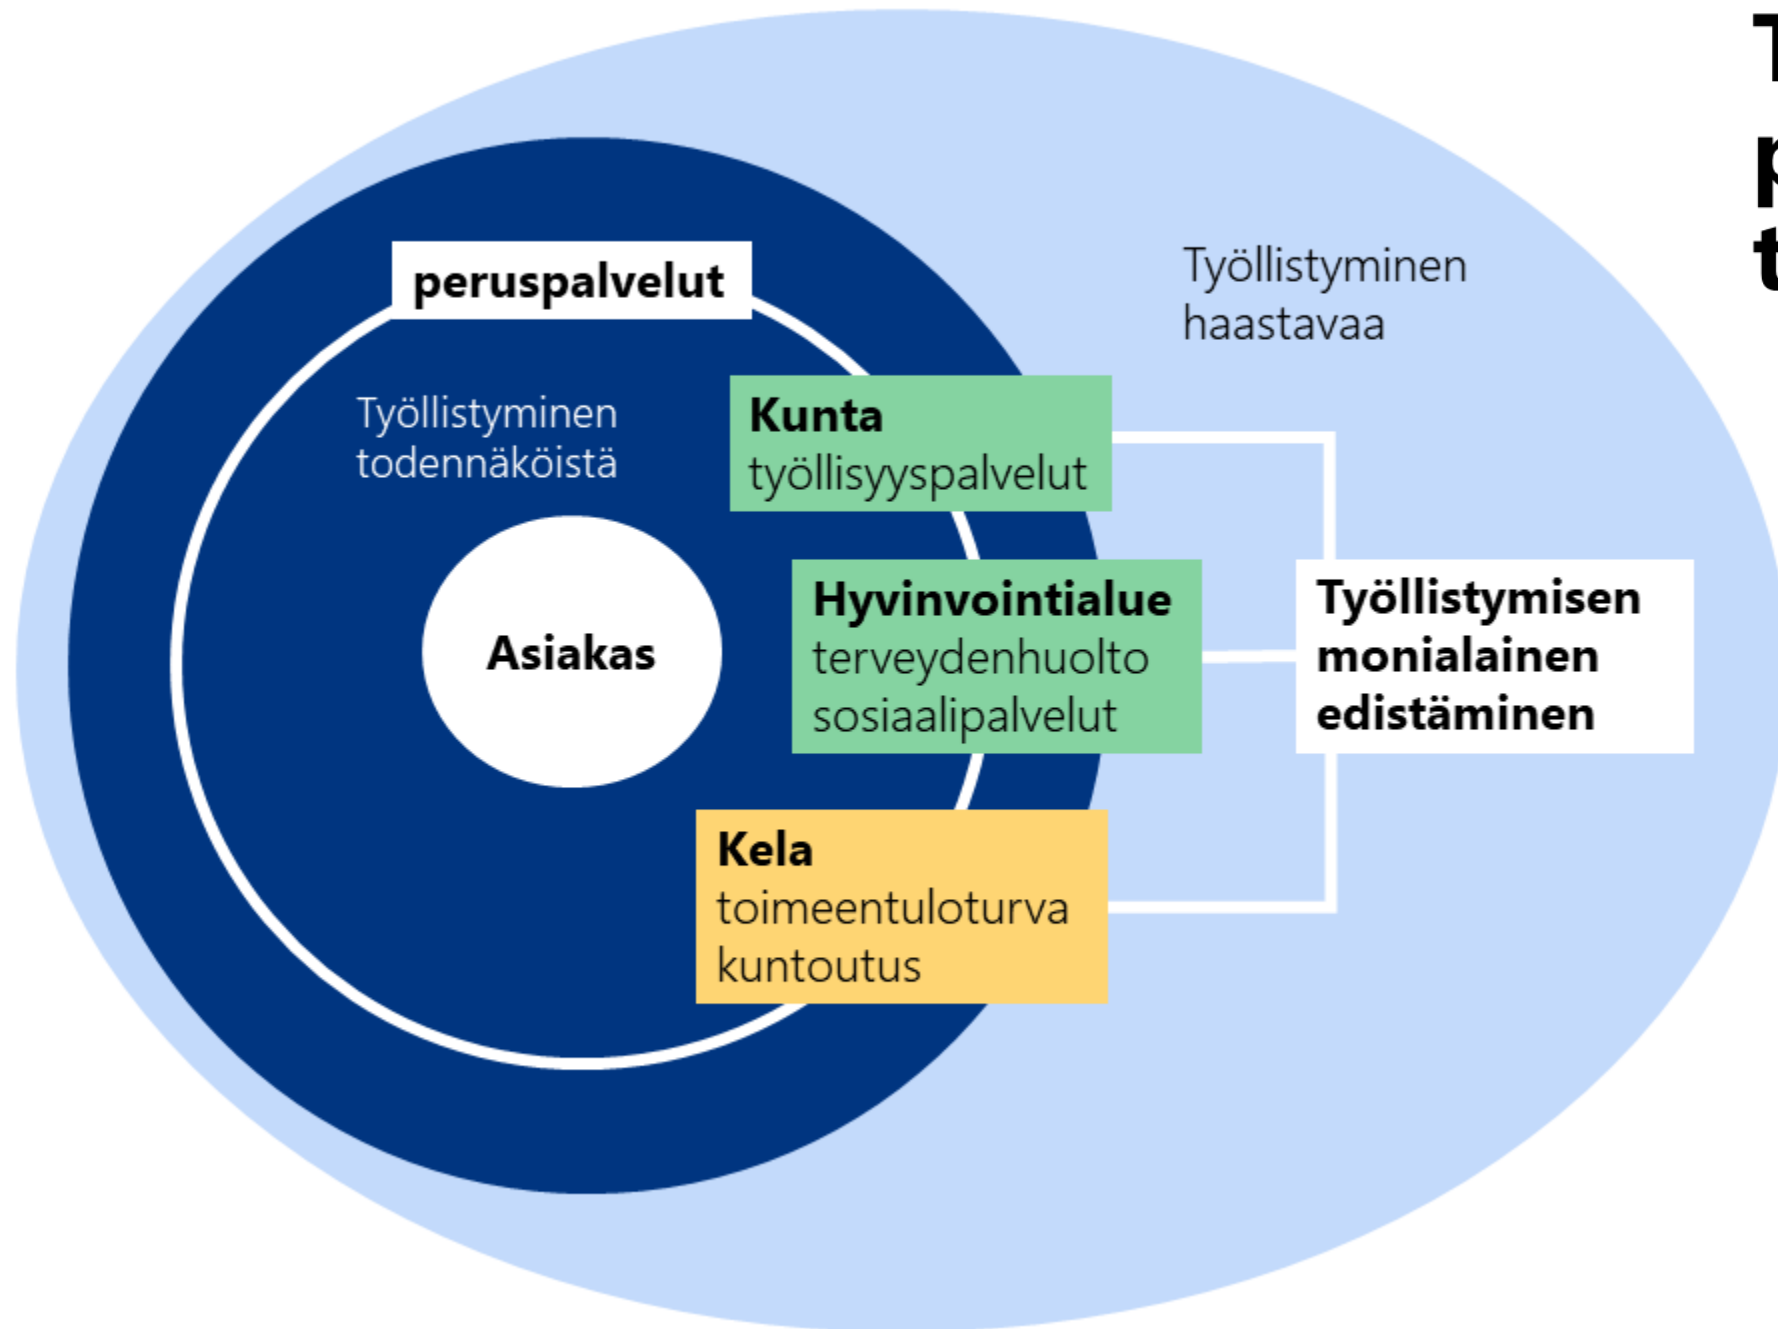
peruspalvelut

Työllistyminen todennäköistä

Asiakas

Työllistyminen haastavaa

**Kunta**
työllisyyspalvelut

**Hyvinvointialue**
terveydenhuolto
sosiaalipalvelut

**Kela**
toimeentuloturva
kuntoutus

Työllistymisen monialainen edistäminen

T
p
t